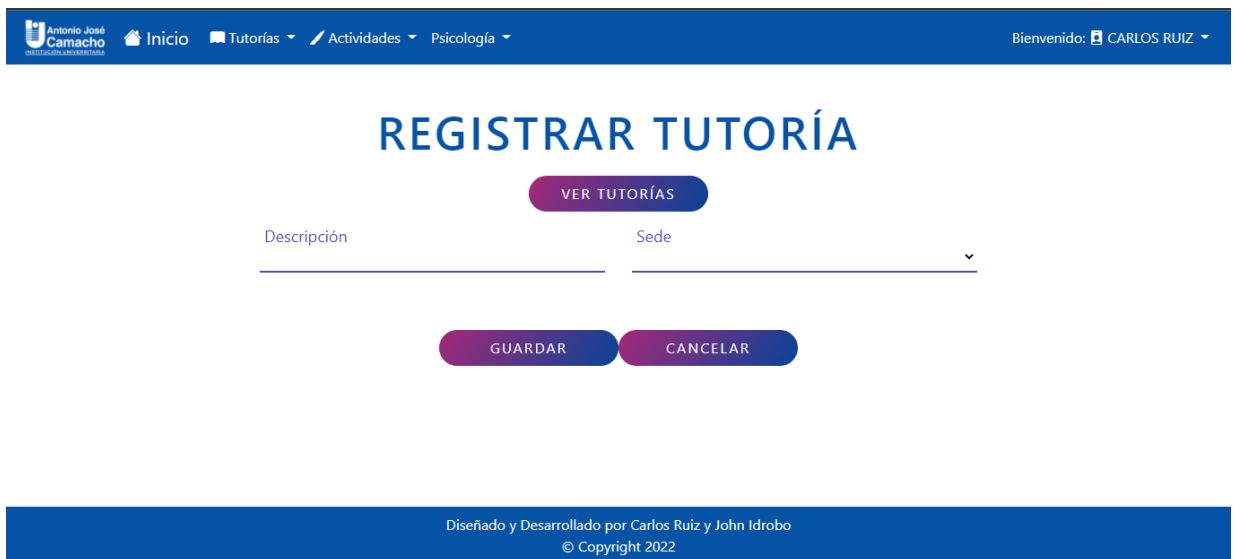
Antonio José Camacho INSTITUCIÓN UNIVERSITARIA

Inicio Tutorías Actividades Psicología

Bienvenido: CARLOS RUIZ

REGISTRAR TUTORÍA

VER TUTORÍAS

Descripción

Sede

GUARDAR CANCELAR

Diseñado y Desarrollado por Carlos Ruiz y John Idrobo
© Copyright 2022